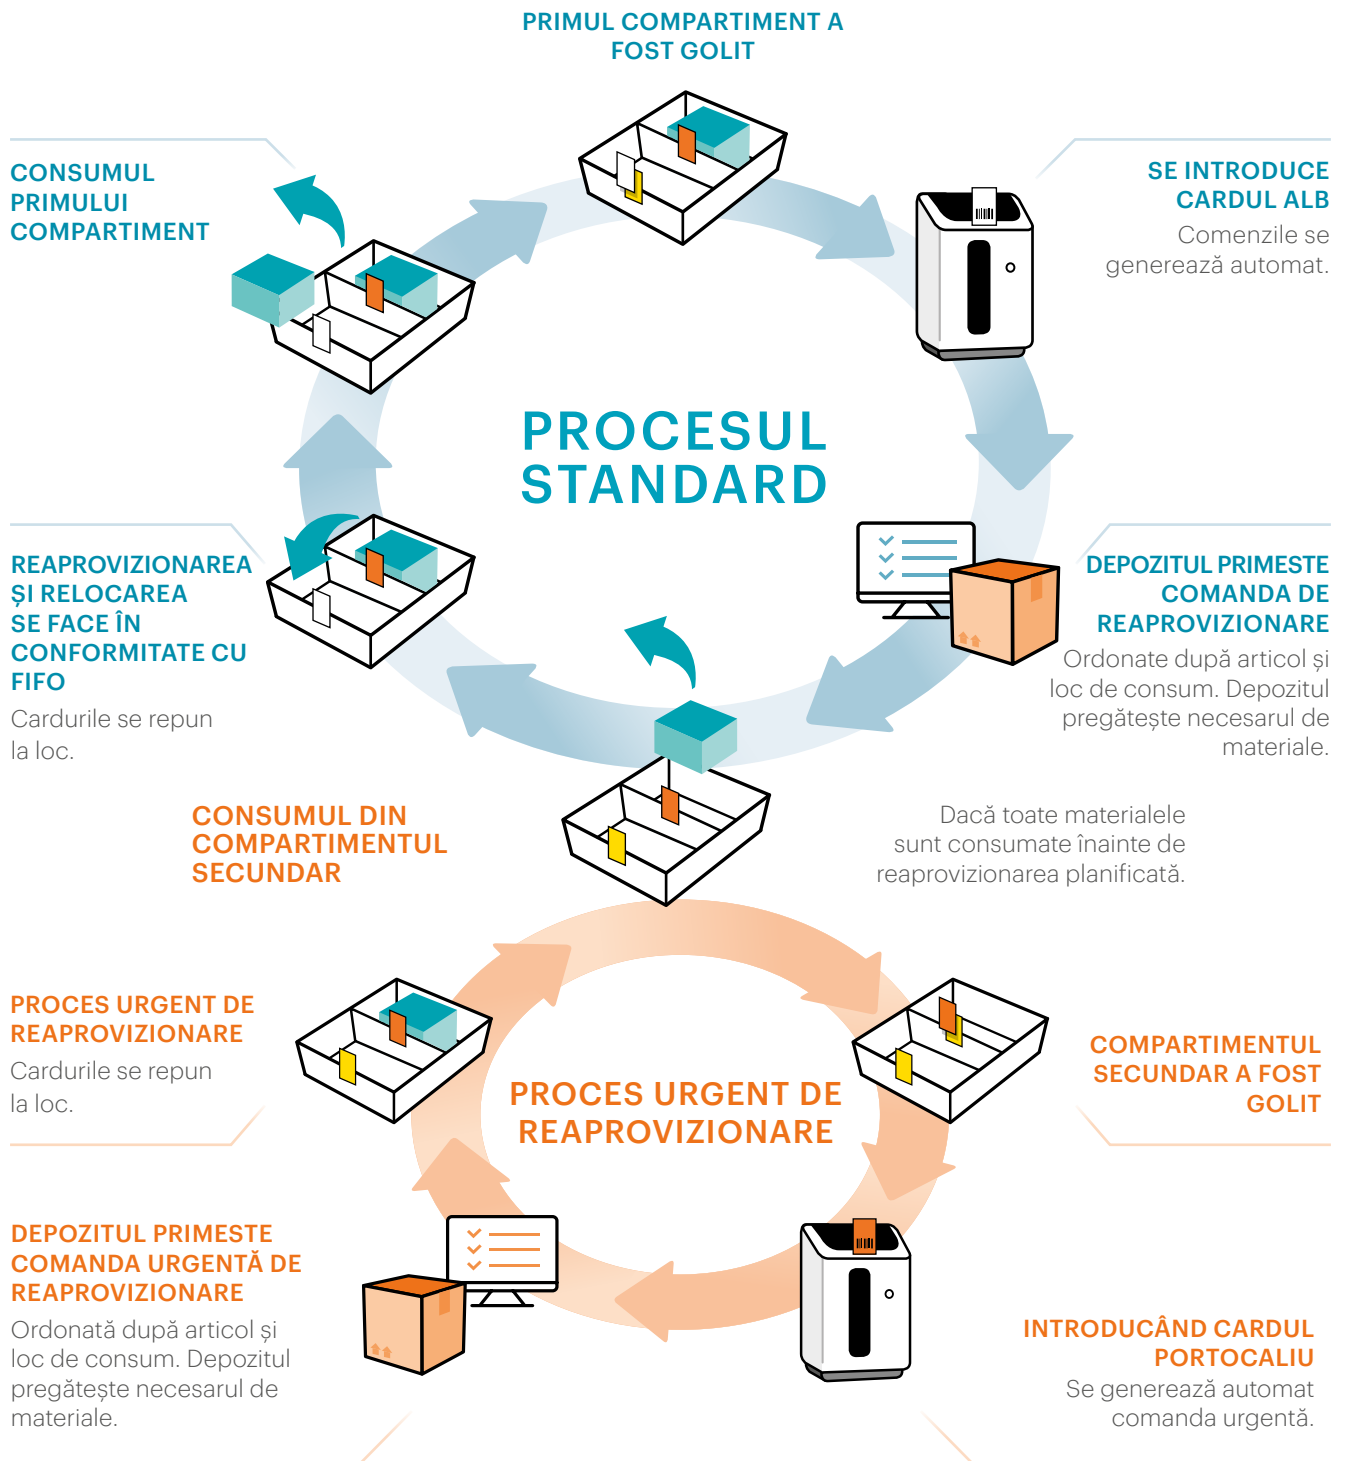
PRIMUL COMPARTIMENT A FOST GOLIT

SE INTRODUCE CARDUL ALB
Comenzile se generează automat.

CONSUMUL PRIMULUI COMPARTIMENT

PROCESUL STANDARD

DEPOZITUL PRIMESTE COMANDA DE REAPROVIZIONARE
Ordonate după articol și loc de consum. Depozitul pregătește necesarul de materiale.

REAPROVIZIONAREA ȘI RELOCAREA SE FACE ÎN CONFORMITATE CU FIFO
Cardurile se repun la loc.

CONSUMUL DIN COMPARTIMENTUL SECUNDAR

Dacă toate materialele sunt consumate înainte de reaprovizionarea planificată.

PROCES URGENT DE REAPROVIZIONARE
Cardurile se repun la loc.

PROCES URGENT DE REAPROVIZIONARE

COMPARTIMENTUL SECUNDAR A FOST GOLIT

DEPOZITUL PRIMESTE COMANDA URGENTĂ DE REAPROVIZIONARE
Ordonată după articol și loc de consum. Depozitul pregătește necesarul de materiale.

INTRODUCÂND CARDUL PORTOCALIU
Se generează automat comanda urgentă.